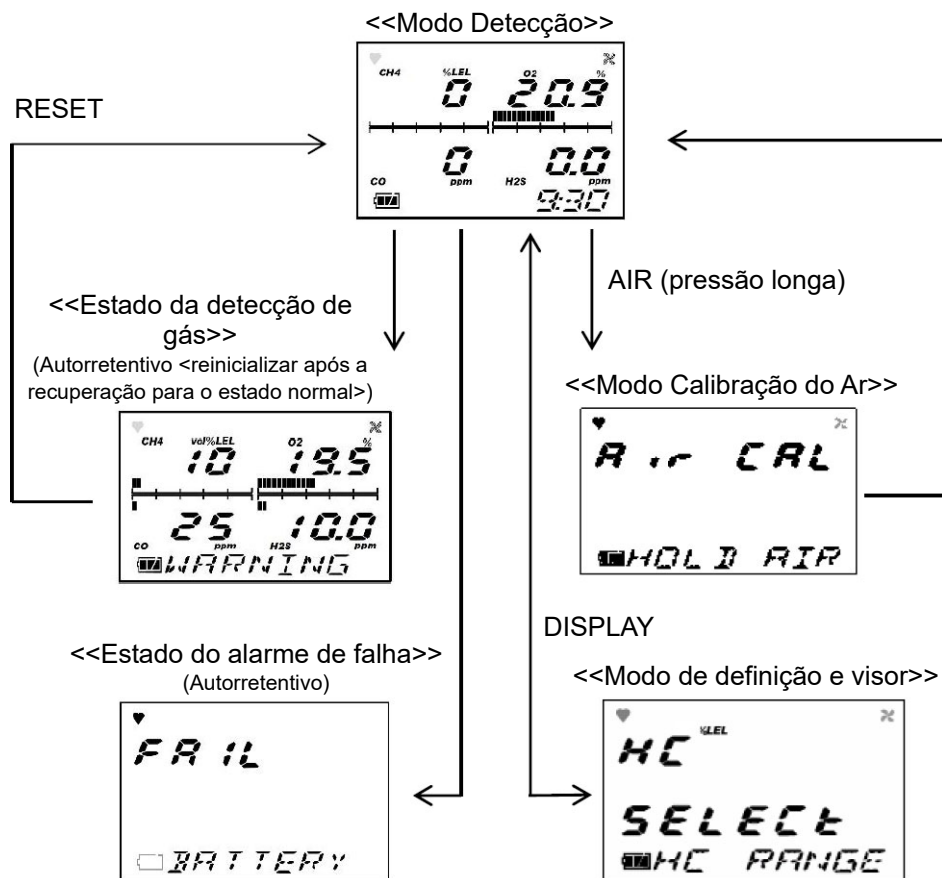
<<Modo Detecção>>

CH4 %LEL O2 %
0 20.9
0 0.0
CO ppm H2S ppm
9:30

RESET

AIR (pressão longa)

<<Estado da detecção de gás>>
(Autorretentivo <reinicializar após a recuperação para o estado normal>)

CH4 vol%LEL O2 %
10 19.5
25 10.0
CO ppm H2S ppm
WARNING

<<Modo Calibração do Ar>>

Air CAL
HOLD AIR

DISPLAY

<<Estado do alarme de falha>>
(Autorretentivo)

FAIL
BATTERY

<<Modo de definição e visor>>

HC %LEL
SELECt
HC RANGE